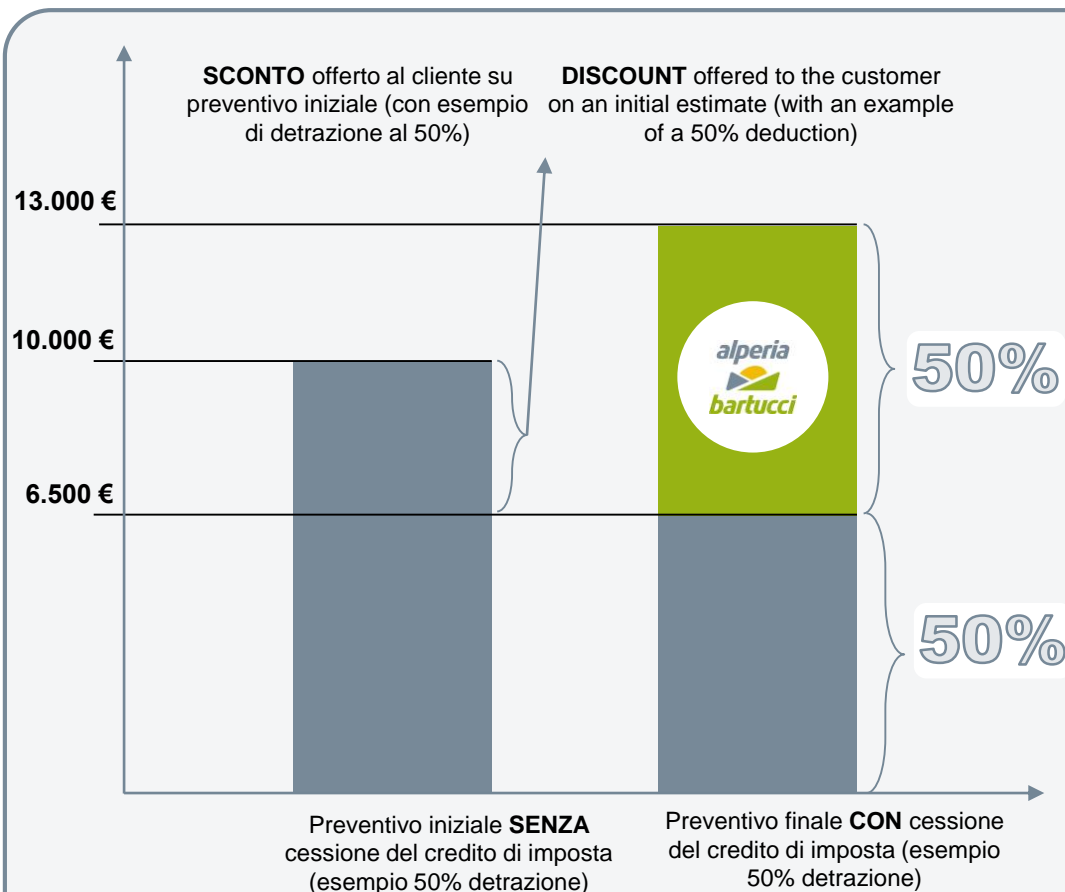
**SCONTO** offerto al cliente su preventivo iniziale (con esempio di detrazione al 50%)

**DISCOUNT** offered to the customer on an initial estimate (with an example of a 50% deduction)

13.000 €

10.000 €

6.500 €

alperia
bartucci

50%

50%

Preventivo iniziale **SENZA** cessione del credito di imposta (esempio 50% detrazione)

Preventivo finale **CON** cessione del credito di imposta (esempio 50% detrazione)